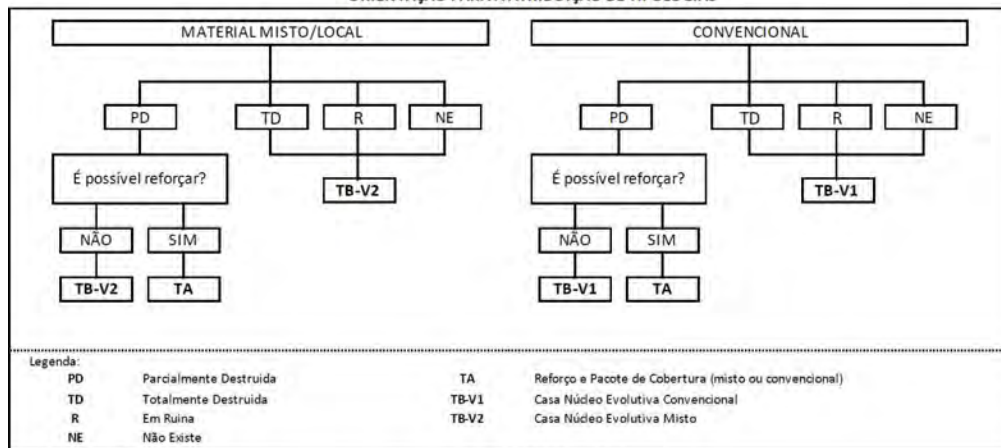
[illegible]

MATERIAL MISTO/LOCAL

PD

TD

R

NE

É possível reforçar?

TB-V2

NÃO

SIM

TB-V2

TA

CONVENCIONAL

PD

TD

R

NE

É possível reforçar?

TB-V1

NÃO

SIM

TB-V1

TA

Legenda:

PD Parcialmente Destruida

TD Totalmente Destruida

R Em Ruina

NE Não Existe

TA Reforço e Pacote de Cobertura (misto ou convencional)

TB-V1 Casa Núcleo Evolutiva Convencional

TB-V2 Casa Núcleo Evolutiva Misto